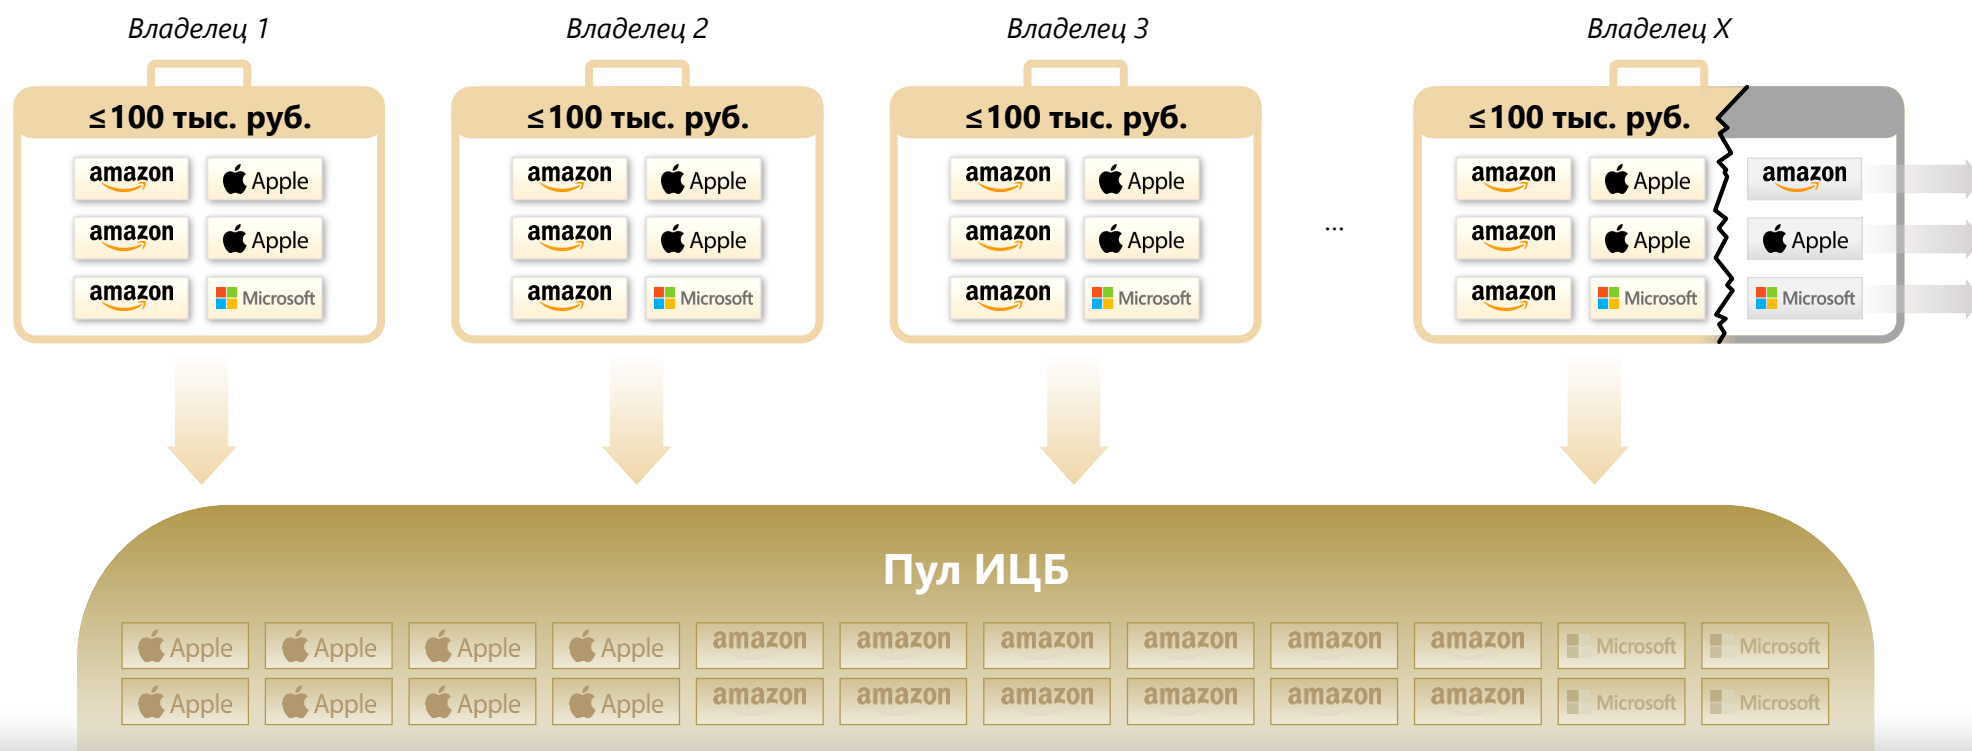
Владелец 1

≤100 тыс. руб.

amazon Apple
amazon Apple
amazon Microsoft

Владелец 2

≤100 тыс. руб.

amazon Apple
amazon Apple
amazon Microsoft

Владелец 3

≤100 тыс. руб.

amazon Apple
amazon Apple
amazon Microsoft

...

Владелец X

≤100 тыс. руб.

amazon Apple amazon
amazon Apple Apple
amazon Microsoft Microsoft

Пул ИЦБ

| Apple | Apple | Apple | Apple | amazon | amazon | amazon | amazon | amazon | amazon | Microsoft | Microsoft |
|---|---|---|---|---|---|---|---|---|---|---|---|
| Apple | Apple | Apple | Apple | amazon | amazon | amazon | amazon | amazon | amazon | Microsoft | Microsoft |